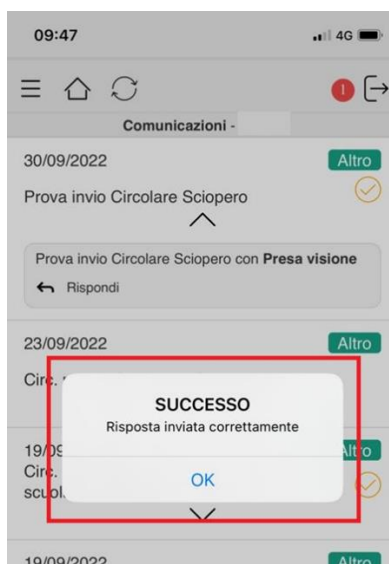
09:47

4G

!

Comunicazioni -

30/09/2022

Altro

Prova invio Circolare Sciopero

Prova invio Circolare Sciopero con **Presa visione**

Rispondi

23/09/2022

Altro

Circ. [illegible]

SUCCESSO

Risposta inviata correttamente

OK

19/09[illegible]

Altro

Circ. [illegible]

scuol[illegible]

19/09/2022

Altro